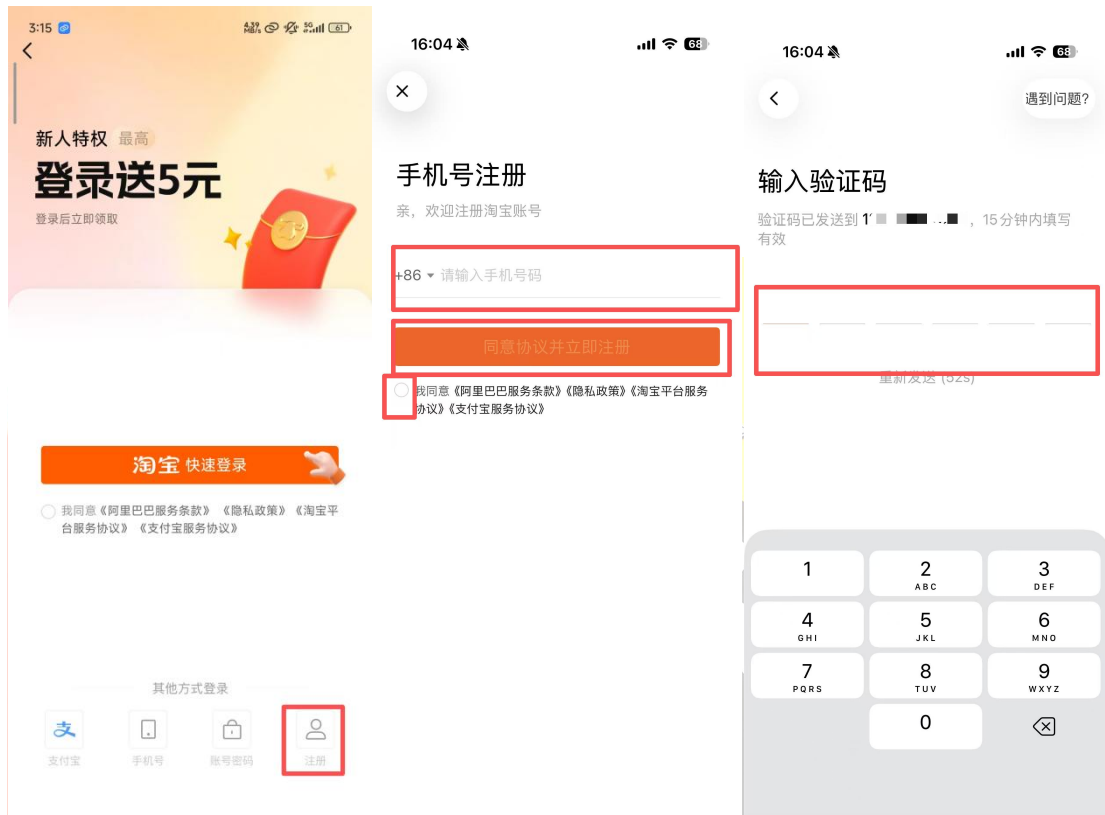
3:15

新人特权 最高

登录送5元

登录后立即领取

淘宝 快速登录

我同意《阿里巴巴服务条款》《隐私政策》《淘宝平台服务协议》《支付宝服务协议》

其他方式登录

支付宝　手机号　账号密码　注册

16:04 68

手机号注册

亲，欢迎注册淘宝账号

+86 请输入手机号码

同意协议并立即注册

我同意《阿里巴巴服务条款》《隐私政策》《淘宝平台服务协议》《支付宝服务协议》

16:04 68

遇到问题?

输入验证码

验证码已发送到 1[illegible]，15分钟内填写有效

重新发送 (52s)

| 1 | 2 ABC | 3 DEF |
|---|---|---|
| 4 GHI | 5 JKL | 6 MNO |
| 7 PQRS | 8 TUV | 9 WXYZ |
| | 0 | |